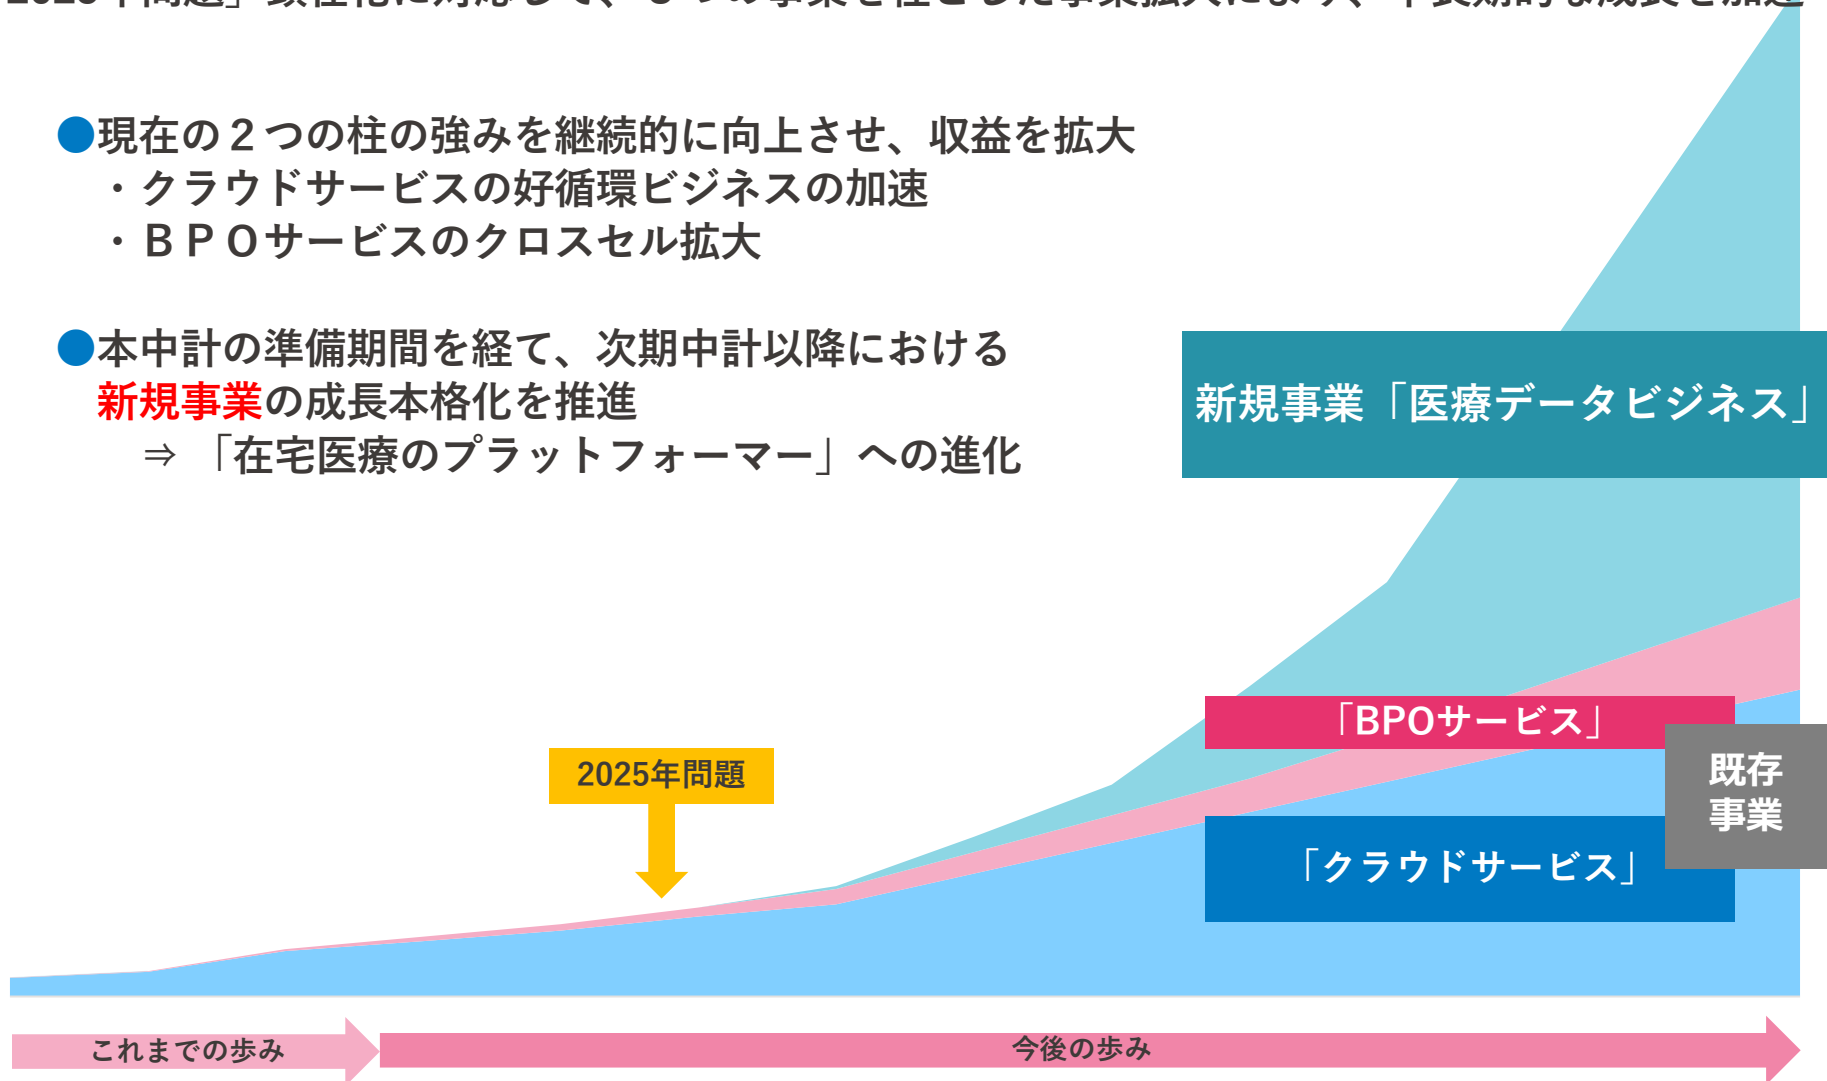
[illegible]

●現在の２つの柱の強みを継続的に向上させ、収益を拡大
・クラウドサービスの好循環ビジネスの加速
・ＢＰＯサービスのクロスセル拡大

●本中計の準備期間を経て、次期中計以降における新規事業の成長本格化を推進
⇒ 「在宅医療のプラットフォーマー」への進化

新規事業「医療データビジネス」

「BPOサービス」

既存事業

「クラウドサービス」

2025年問題

これまでの歩み

今後の歩み